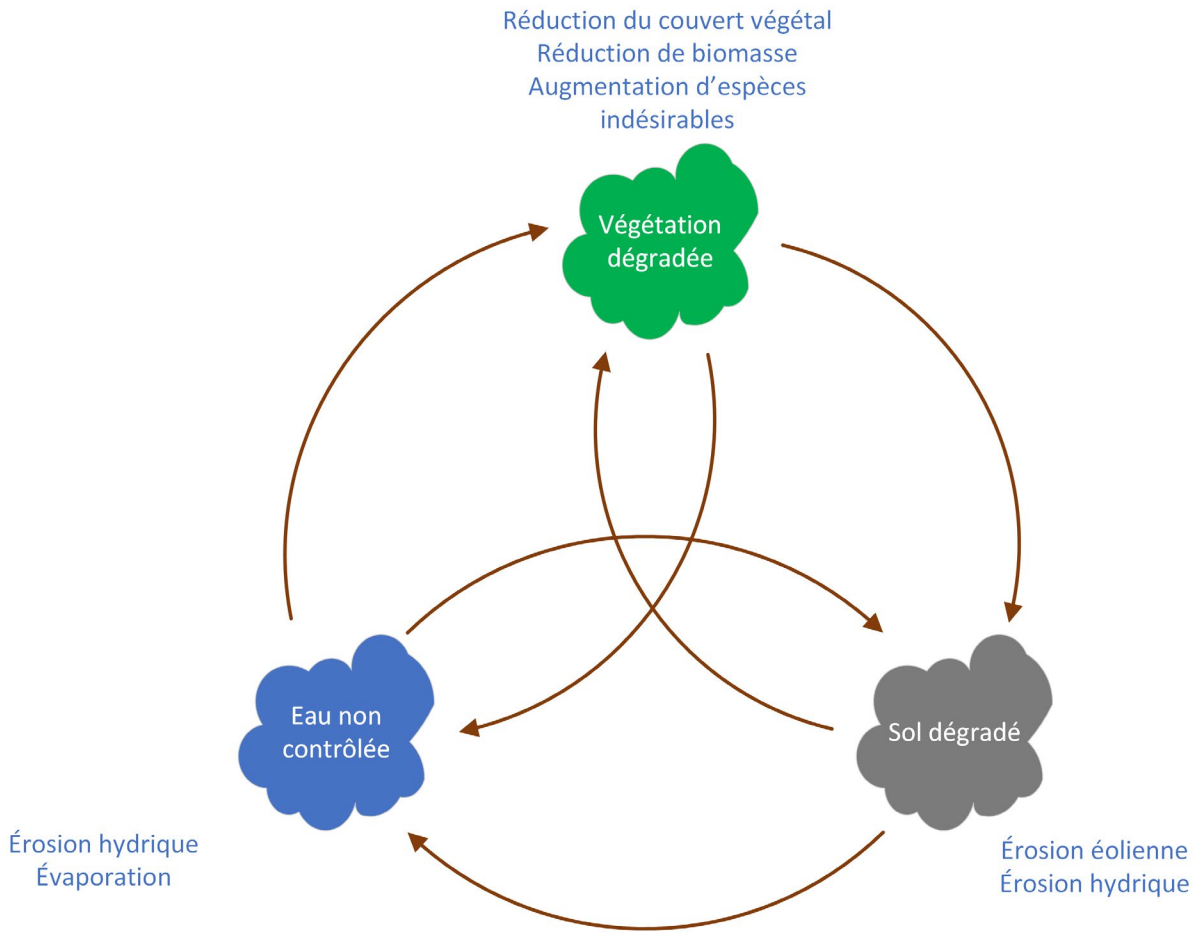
Réduction du couvert végétal
Réduction de biomasse
Augmentation d’espèces indésirables

Végétation dégradée

Eau non contrôlée

Sol dégradé

Érosion hydrique
Évaporation

Érosion éolienne
Érosion hydrique